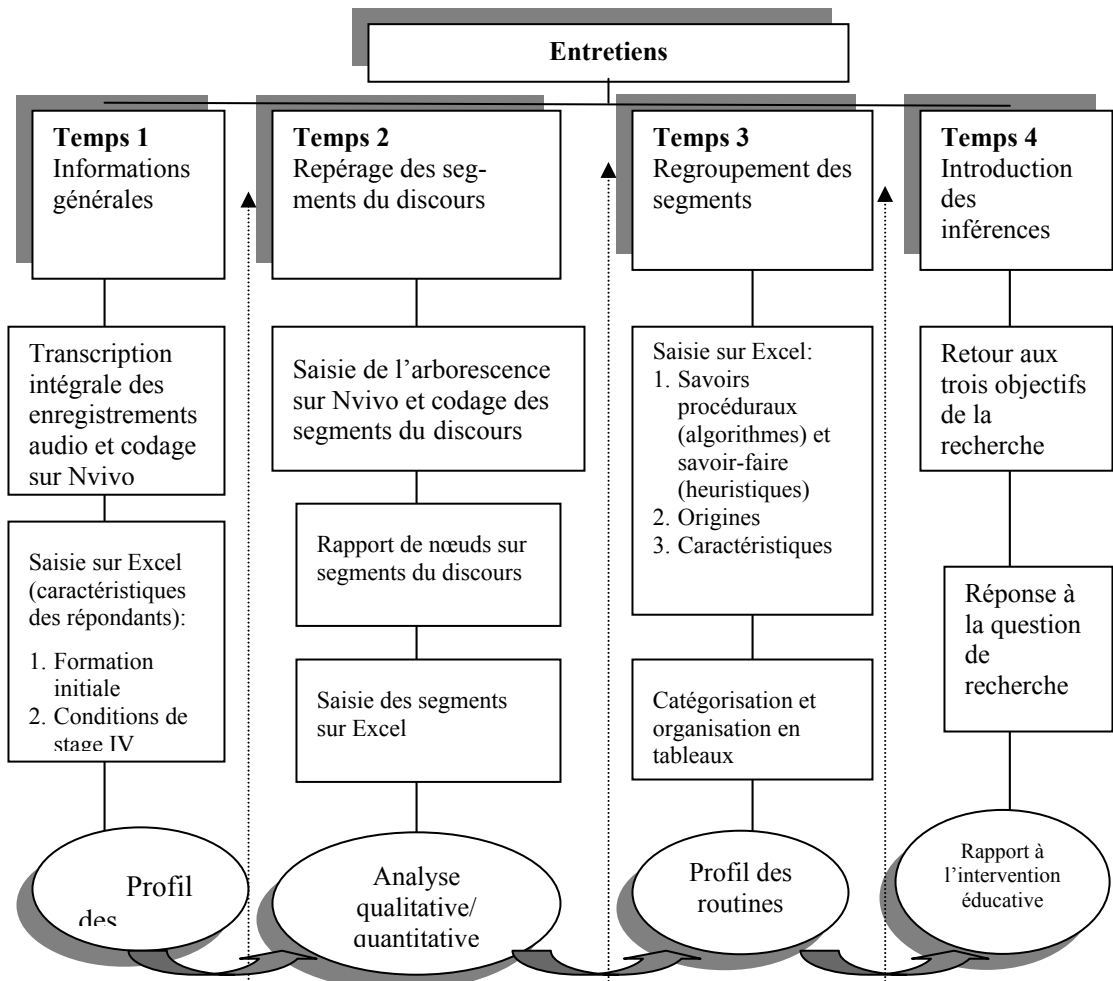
Entretiens

Temps 1
Informations générales

Transcription intégrale des enregistrements audio et codage sur Nvivo

Saisie sur Excel (caractéristiques des répondants):
1. Formation initiale
2. Conditions de stage IV

Profil des

Temps 2
Repérage des segments du discours

Saisie de l'arborescence sur Nvivo et codage des segments du discours

Rapport de nœuds sur segments du discours

Saisie des segments sur Excel

Analyse qualitative/ quantitative

Temps 3
Regroupement des segments

Saisie sur Excel:
1. Savoirs procéduraux (algorithmes) et savoir-faire (heuristiques)
2. Origines
3. Caractéristiques

Catégorisation et organisation en tableaux

Profil des routines

Temps 4
Introduction des inférences

Retour aux trois objectifs de la recherche

Réponse à la question de recherche

Rapport à l'intervention éducative